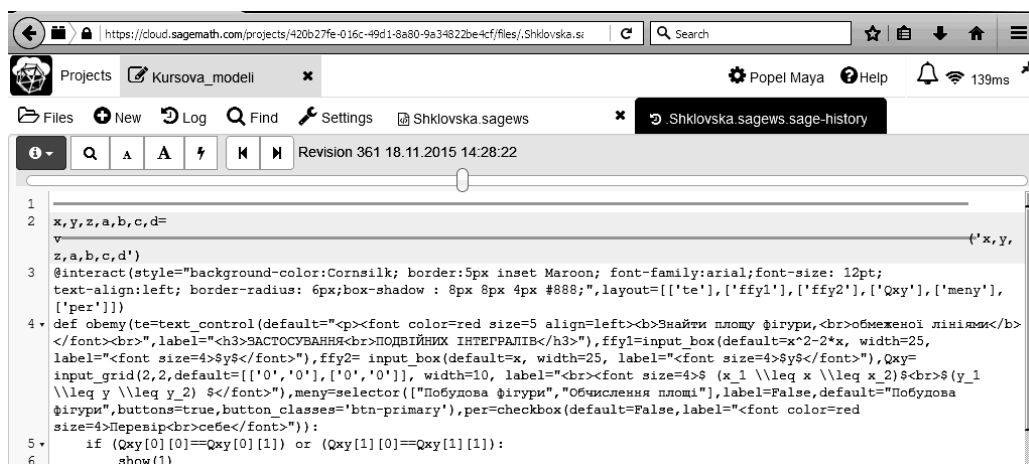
https://cloud.sagemath.com/projects/420b27fe-016c-49d1-8a80-9a34822be4cf/files/.Shklovska.s:
Search

Projects Kursova_modeli
Popel Maya Help 139ms

Files New Log Find Settings Shklovska.sagews .Shklovska.sagews.sage-history

Revision 361 18.11.2015 14:28:22

1
2 x,y,z,a,b,c,d=
v ('x,y,z,a,b,c,d')
3 @interact(style="background-color:Cornsilk; border:5px inset Maroon; font-family:arial;font-size: 12pt; text-align:left; border-radius: 6px;box-shadow : 8px 8px 4px #888;",layout=[['te'],['ffy1'],['ffy2'],['Qxy'],['meny'],['per']])
4 def obemy(te=text_control(default="<p><font color=red size=5 align=left><b>Знайти площу фігури,<br>обмеженої лініями</b></font><br>",label="<h3>ЗАСТОСУВАННЯ<br>ПОДВІЙНИХ ІНТЕГРАЛІВ</h3>"),ffy1=input_box(default=x^2-2*x, width=25, label="<font size=4>$y$</font>"),ffy2= input_box(default=x, width=25, label="<font size=4>$y$</font>"),Qxy= input_grid(2,2,default=[['0','0'],['0','0']], width=10, label="<br><font size=4>$ (x_1 \\leq x \\leq x_2)$<br>$(y_1 \\leq y \\leq y_2) $</font>"),meny=selector(["Побудова фігури","Обчислення площі"],label=False,default="Побудова фігури",buttons=true,button_classes='btn-primary'),per=checkbox(default=False,label="<font color=red size=4>Перевір<br>себе</font>")):
5 if (Qxy[0][0]==Qxy[0][1]) or (Qxy[1][0]==Qxy[1][1]):
6 show(1)